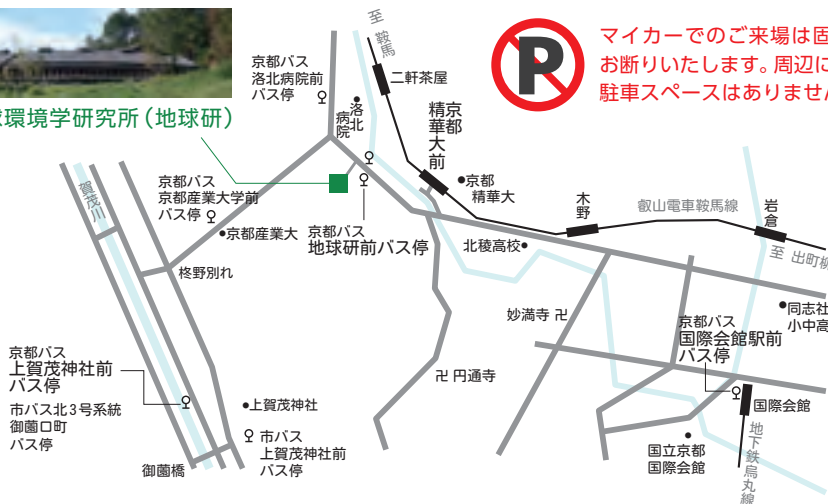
マイカーでのご来場は固
お断りいたします。周辺に
駐車スペースはありませ

球環境学研究所（地球研）

至 鞍馬

京都バス
洛北病院前
バス停

二軒茶屋

精華大前

洛北病院

京都精華大

京都バス
京都産業大学前
バス停

京都バス
地球研前バス停

京都産業大

賀茂川

柊野別れ

北稜高校

木野

叡山電車鞍馬線

岩倉

至 出町柳

同志社
小中高

妙満寺 卍

京都バス
国際会館駅前
バス停

京都バス
上賀茂神社前
バス停

市バス北３号系統
御薗口町
バス停

卍 円通寺

上賀茂神社

市バス
上賀茂神社前
バス停

国際会館

国立京都
国際会館

地下鉄烏丸線

御薗橋